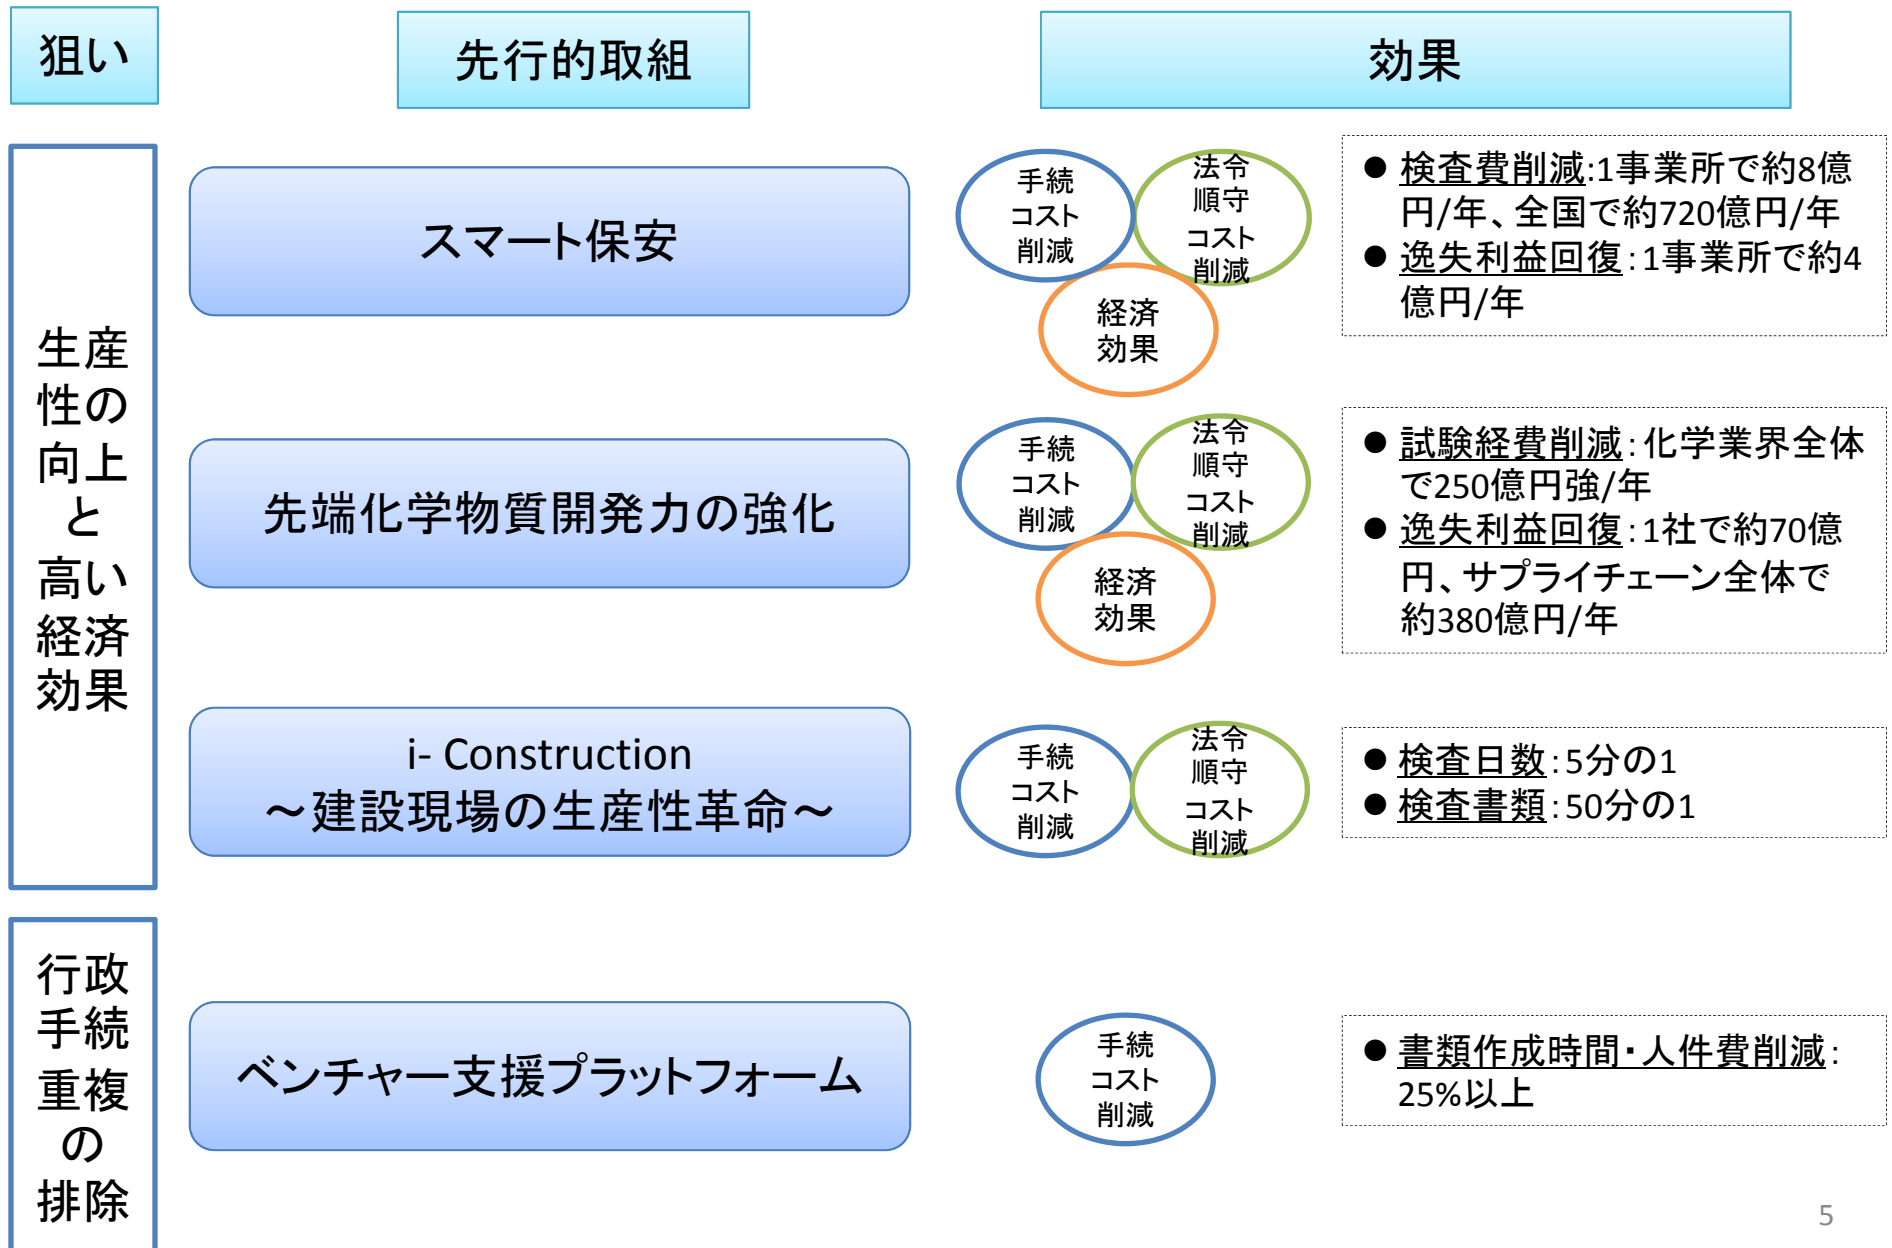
狙い

先行的取組

効果

生産性の向上と高い経済効果

スマート保安

手続コスト削減

法令順守コスト削減

経済効果

● 検査費削減:1事業所で約8億円/年、全国で約720億円/年
● 逸失利益回復:1事業所で約4億円/年

先端化学物質開発力の強化

手続コスト削減

法令順守コスト削減

経済効果

● 試験経費削減:化学業界全体で250億円強/年
● 逸失利益回復:1社で約70億円、サプライチェーン全体で約380億円/年

i- Construction
～建設現場の生産性革命～

手続コスト削減

法令順守コスト削減

● 検査日数:5分の1
● 検査書類:50分の1

行政手続重複の排除

ベンチャー支援プラットフォーム

手続コスト削減

● 書類作成時間・人件費削減:25%以上

5